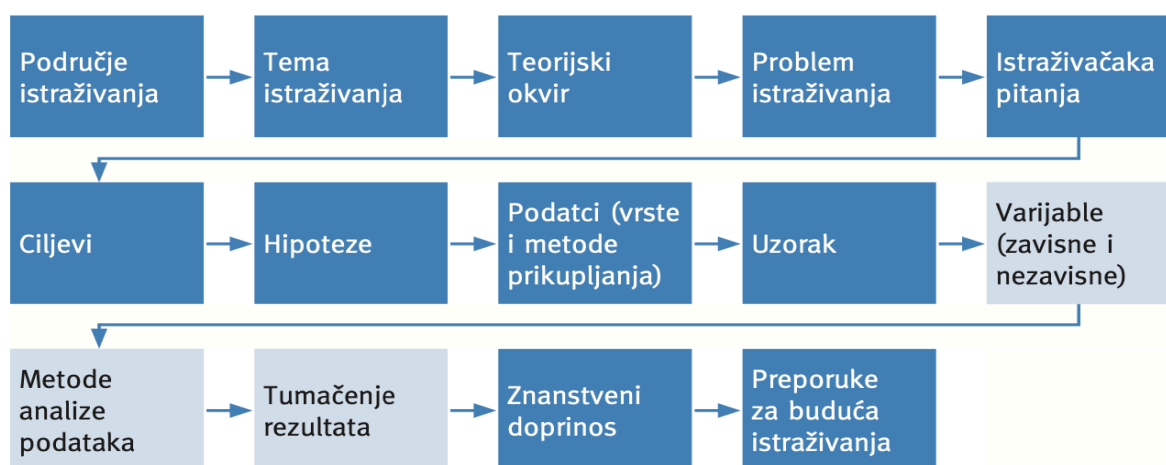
Područje istraživanja

Tema istraživanja

Teorijski okvir

Problem istraživanja

Istraživačaka pitanja

Ciljevi

Hipoteze

Podatci (vrste i metode prikupljanja)

Uzorak

Varijable (zavisne i nezavisne)

Metode analize podataka

Tumačenje rezultata

Znanstveni doprinos

Preporuke za buduća istraživanja